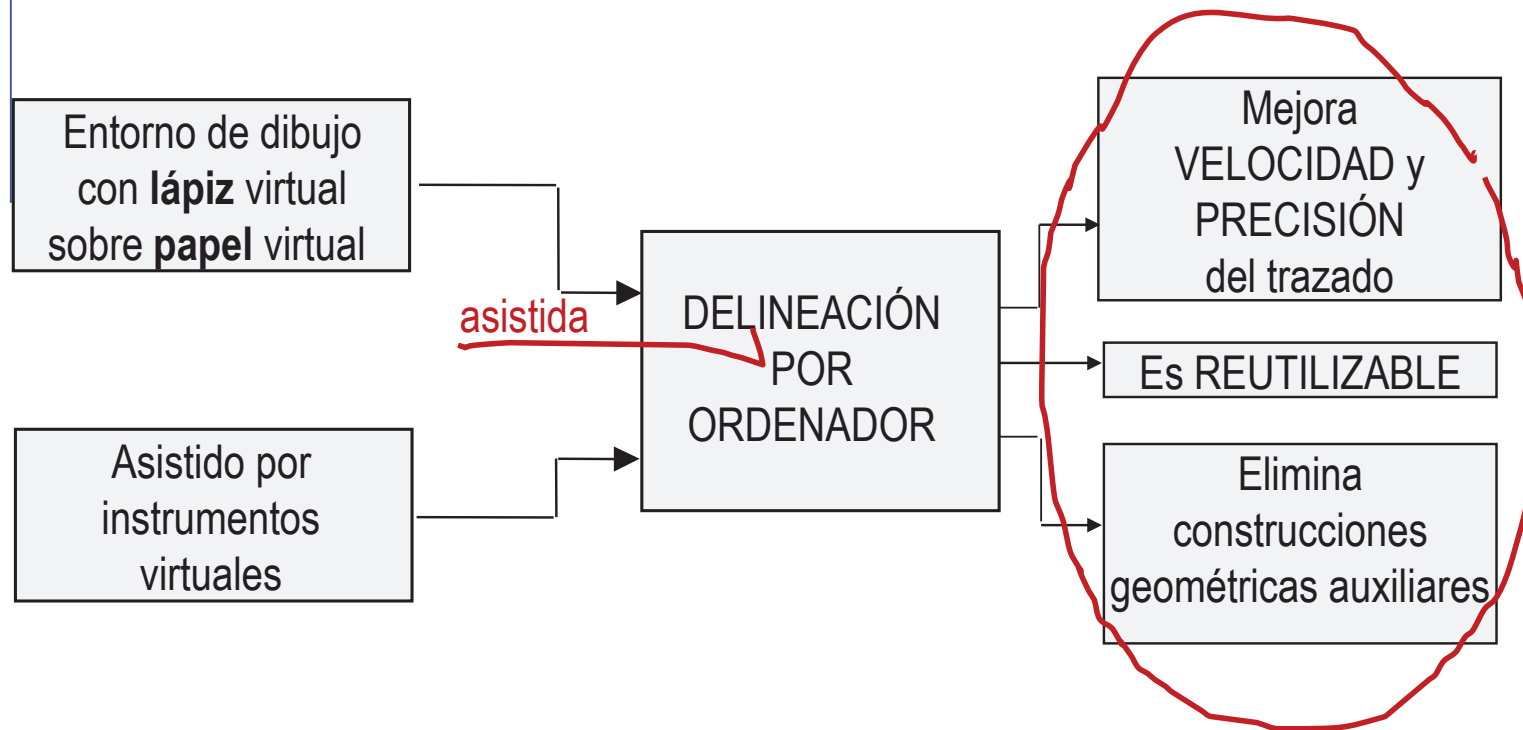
Entorno de dibujo con **lápiz** virtual sobre **papel** virtual

Asistido por instrumentos virtuales

asistida

DELINEACIÓN POR ORDENADOR

Mejora VELOCIDAD y PRECISIÓN del trazado

Es REUTILIZABLE

Elimina construcciones geométricas auxiliares